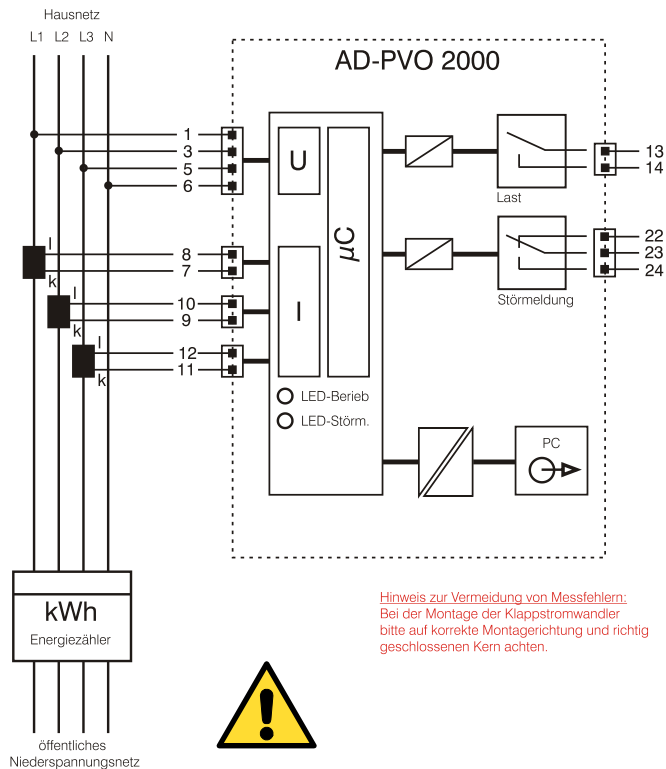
Hausnetz
L1 L2 L3 N

AD-PVO 2000

1
3
5
6

l
k
8
7

l
k
10
9

l
k
12
11

U

I

$\mu C$

LED-Berieb
LED-Störm.

Last
13
14

Störmeldung
22
23
24

PC

kWh
Energiezähler

öffentliches
Niederspannungsnetz

Hinweis zur Vermeidung von Messfehlern:
Bei der Montage der Klappstromwandler bitte auf korrekte Montagerichtung und richtig geschlossenen Kern achten.